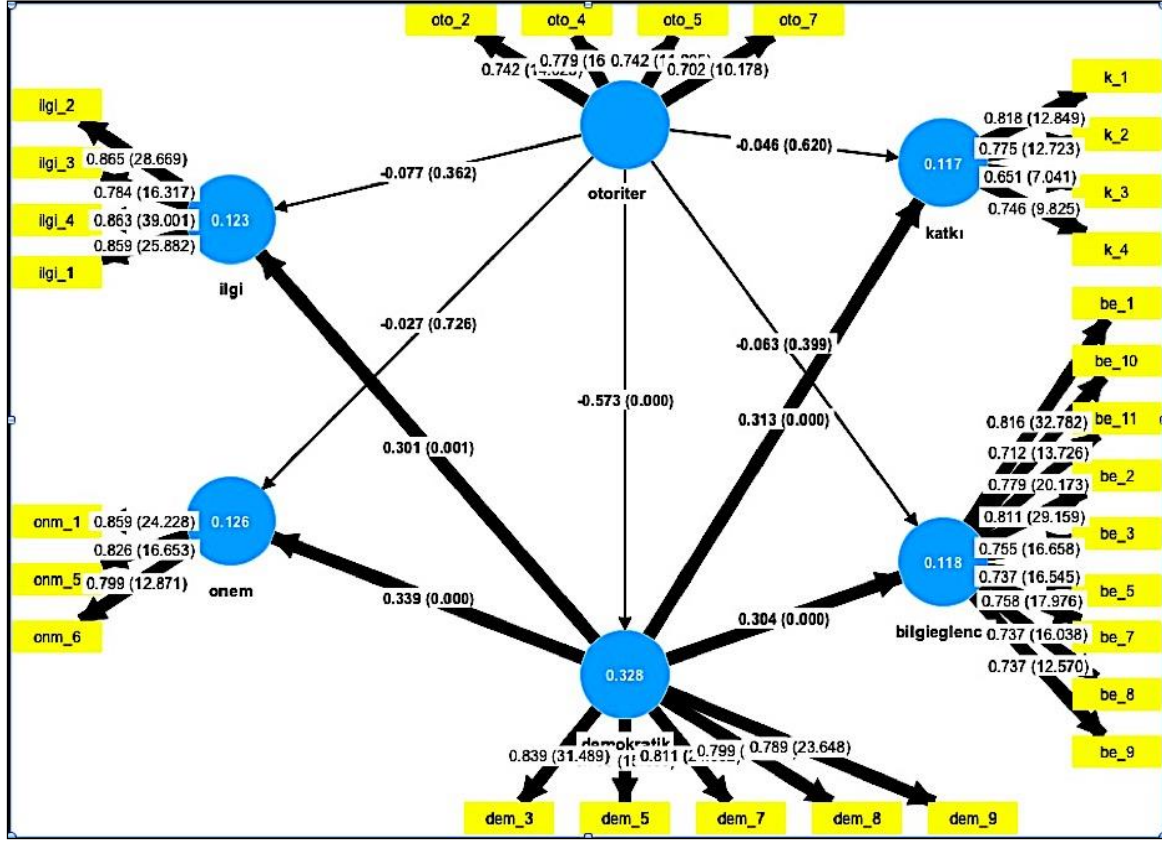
oto_2
oto_4
oto_5
oto_7
0.742 ([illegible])
0.779 (16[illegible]
0.742 ([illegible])
0.702 (10.178)

ilgi_2
ilgi_3
ilgi_4
ilgi_1
0.865 (28.669)
0.784 (16.317)
0.863 (39.001)
0.859 (25.882)
0.123
ilgi

-0.077 (0.362)
otoriter
-0.046 (0.620)

k_1
k_2
k_3
k_4
0.818 (12.849)
0.775 (12.723)
0.651 (7.041)
0.746 (9.825)
0.117
katkı

-0.027 (0.726)
-0.063 (0.399)
-0.573 (0.000)
0.301 (0.001)
0.313 (0.000)

be_1
be_10
be_11
be_2
be_3
be_5
be_7
be_8
be_9
0.816 (32.782)
0.712 (13.726)
0.779 (20.173)
0.811 (29.159)
0.755 (16.658)
0.737 (16.545)
0.758 (17.976)
0.737 (16.038)
0.737 (12.570)
0.118
bilgieglenc

onm_1
onm_5
onm_6
0.859 (24.228)
0.826 (16.653)
0.799 (12.871)
0.126
onem

0.339 (0.000)
0.304 (0.000)
0.328
demokratik

0.839 (31.489)
(1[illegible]
0.811 ([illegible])
0.799 ([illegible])
0.789 (23.648)

dem_3
dem_5
dem_7
dem_8
dem_9